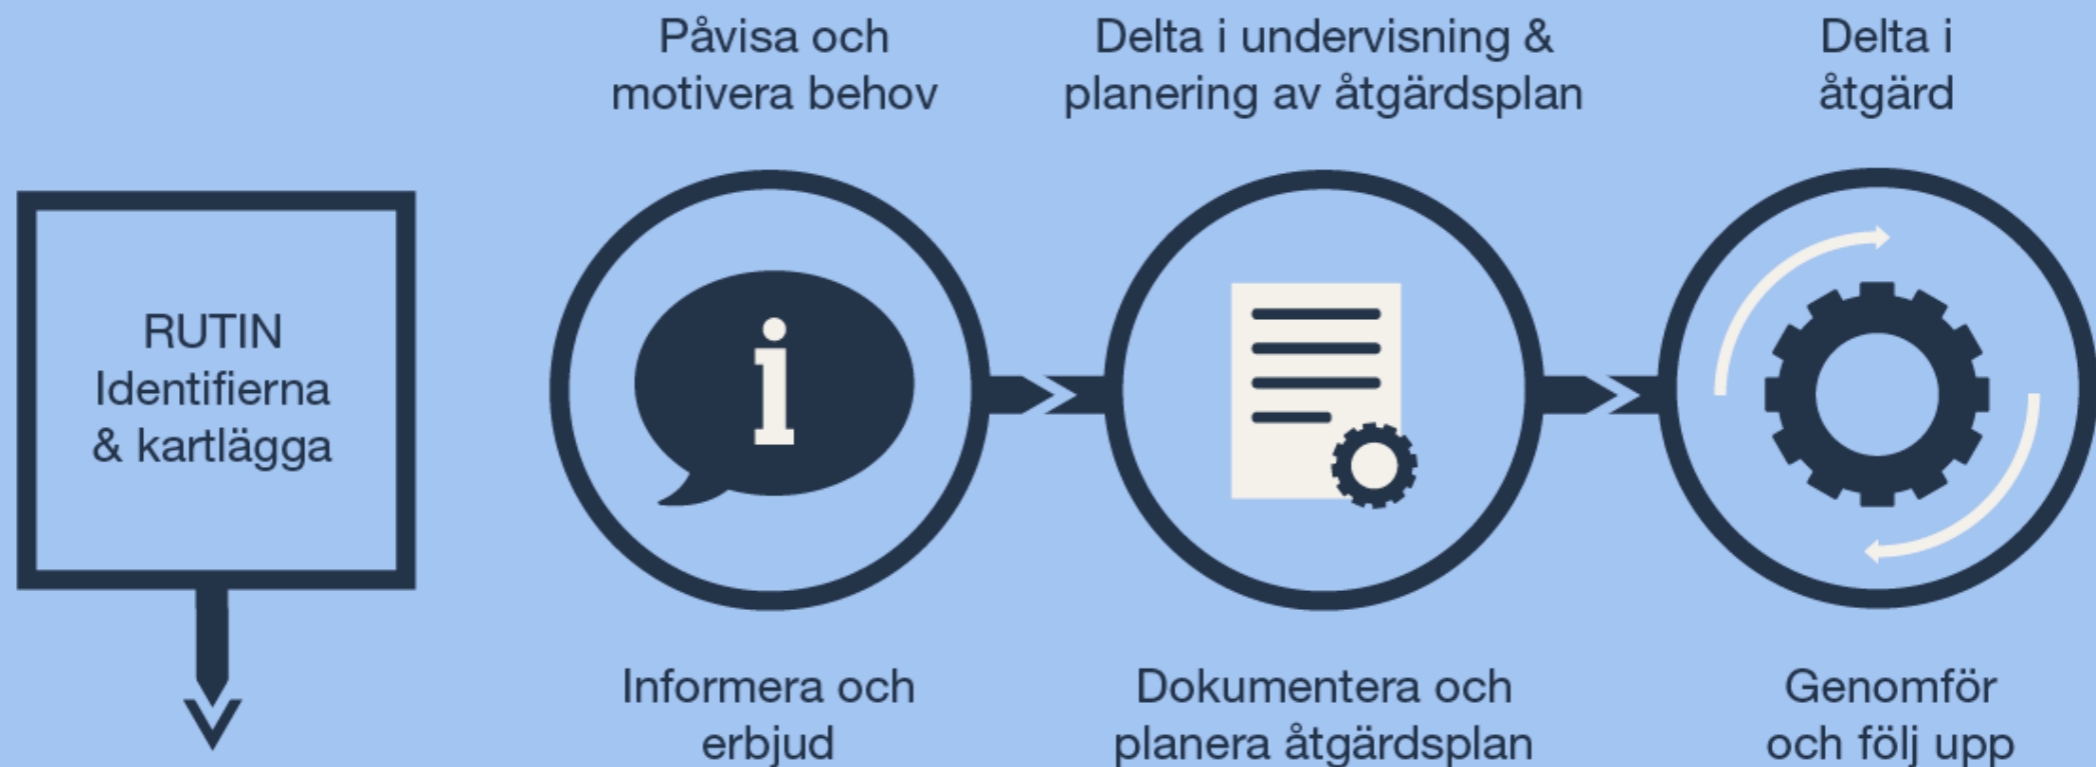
Påvisa och motivera behov

Delta i undervisning & planering av åtgärdsplan

Delta i åtgärd

RUTIN
Identifierna
& kartlägga

i

Informera och erbjud

Dokumentera och planera åtgärdsplan

Genomför och följ upp